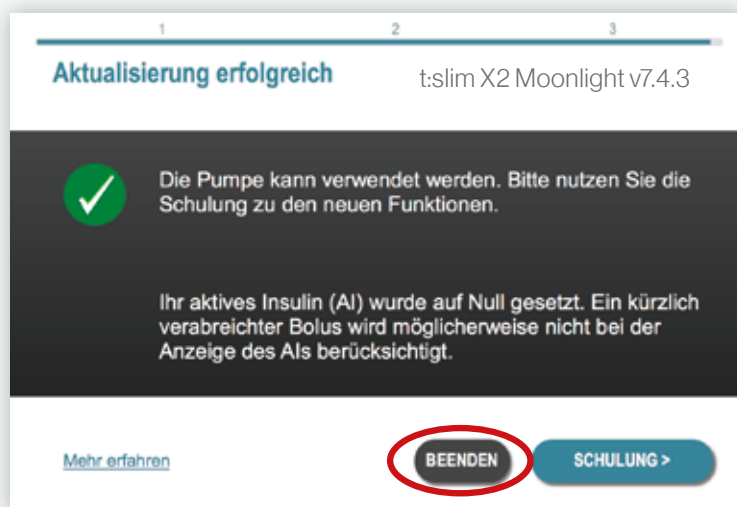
1 2 3

Aktualisierung erfolgreich

t:slim X2 Moonlight v7.4.3

Die Pumpe kann verwendet werden. Bitte nutzen Sie die Schulung zu den neuen Funktionen.

Ihr aktives Insulin (AI) wurde auf Null gesetzt. Ein kürzlich verabreichter Bolus wird möglicherweise nicht bei der Anzeige des AIs berücksichtigt.

Mehr erfahren

BEENDEN

SCHULUNG >